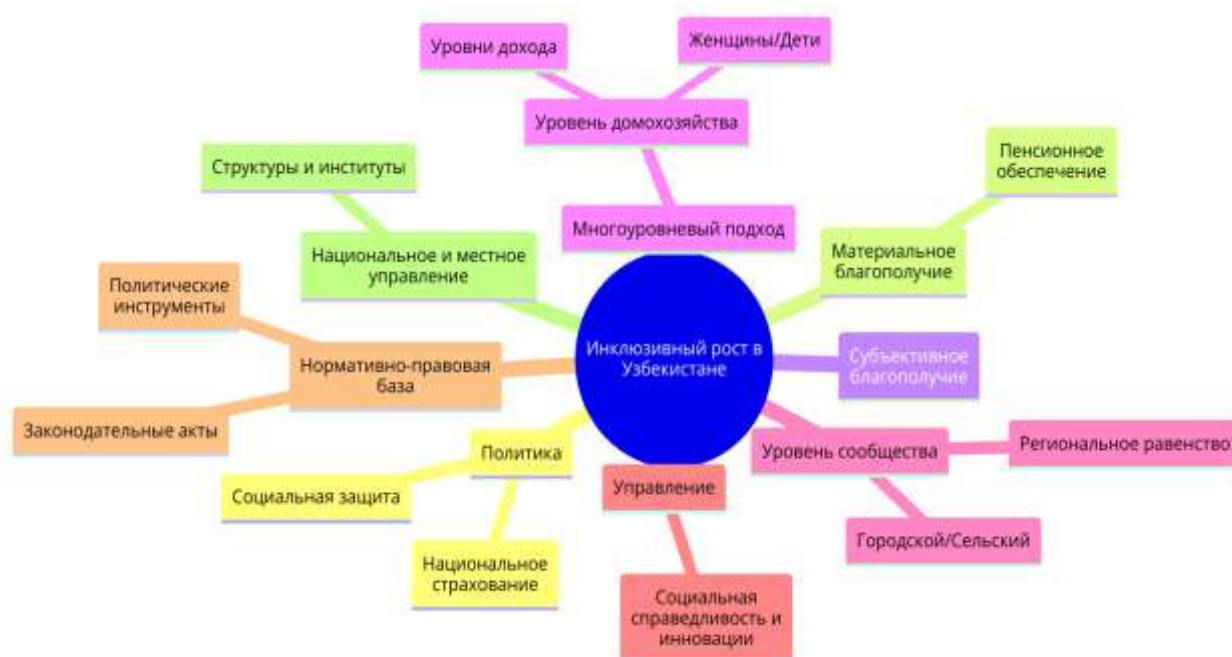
Инклюзивный рост в Узбекистане

Многоуровневый подход

Уровень домохозяйства

Уровни дохода

Женщины/Дети

Национальное и местное управление

Структуры и институты

Материальное благополучие

Пенсионное обеспечение

Нормативно-правовая база

Политические инструменты

Законодательные акты

Субъективное благополучие

Уровень сообщества

Региональное равенство

Городской/Сельский

Политика

Социальная защита

Национальное страхование

Управление

Социальная справедливость и инновации